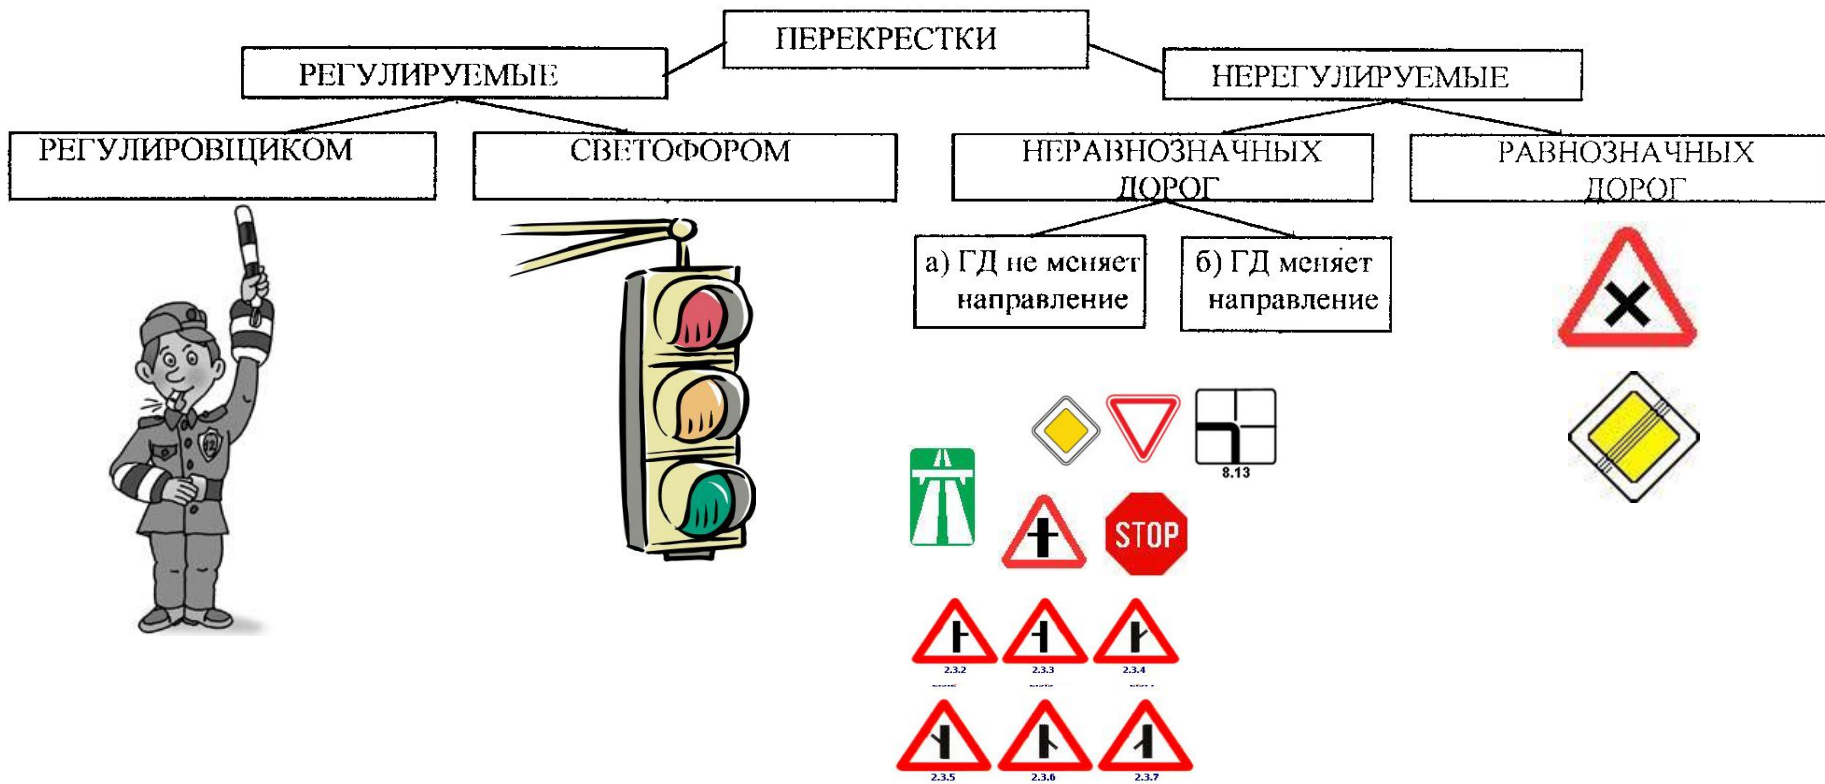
ПЕРЕКРЕСТКИ

РЕГУЛИРУЕМЫЕ

НЕРЕГУЛИРУЕМЫЕ

РЕГУЛИРОВЩИКОМ

СВЕТОФОРОМ

НЕРАВНОЗНАЧНЫХ ДОРОГ

РАВНОЗНАЧНЫХ ДОРОГ

а) ГД не меняет направление

б) ГД меняет направление

8.13

STOP

2.3.2 2.3.3 2.3.4

2.3.5 2.3.6 2.3.7